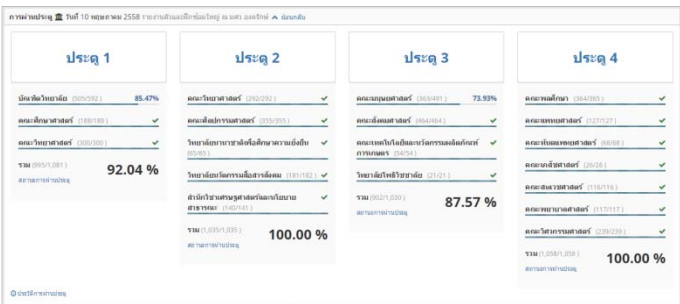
การผ่านประตู 🏛 วันที่ 10 พฤษภาคม 2558 รายงานตัวและฝึกซ้อมใหญ่ ณ นคร ลงทรัพย์ ^ ย่อนกลับ

ประตู 1

บัณฑิตวิทยาลัย (505/592) 85.47%

คณะศึกษาศาสตร์ (188/188) ✔

คณะวิทยาศาสตร์ (300/300) ✔

รวม (995/1,081) 92.04 %

สถานะการผ่านประตู

ประตู 2

คณะวิทยาศาสตร์ (292/292) ✔

คณะสิ่งแวดล้อมศาสตร์ (355/355) ✔

วิทยาลัยบริหารศาสตร์เพื่อพัฒนาความยั่งยืน (65/65) ✔

วิทยาลัยนวัตกรรมสื่อสารสังคม (181/182) ✔

สำนักวิชาเศรษฐศาสตร์และนโยบายสาธารณะ (140/141) ✔

รวม (1,035/1,035) 100.00 %

สถานะการผ่านประตู

ประตู 3

คณะมนุษยศาสตร์ (363/491) 73.93%

คณะสังคมศาสตร์ (464/464) ✔

คณะเทคโนโลยีและนวัตกรรมผลิตภัณฑ์การเกษตร (54/54) ✔

วิทยาลัยโพธิวิชาลัย (21/21) ✔

รวม (902/1,030) 87.57 %

สถานะการผ่านประตู

ประตู 4

คณะพลศึกษา (364/365) ✔

คณะแพทยศาสตร์ (127/127) ✔

คณะทันตแพทยศาสตร์ (68/68) ✔

คณะเภสัชศาสตร์ (26/26) ✔

คณะสหเวชศาสตร์ (116/116) ✔

คณะพยาบาลศาสตร์ (117/117) ✔

คณะวิศวกรรมศาสตร์ (239/239) ✔

รวม (1,058/1,058) 100.00 %

สถานะการผ่านประตู

ประวัติการผ่านประตู